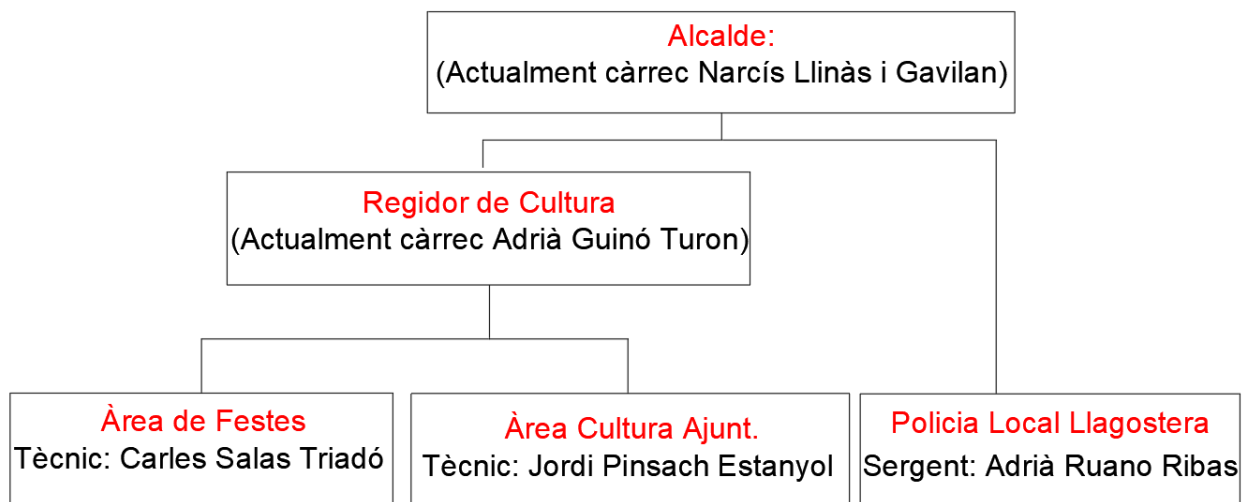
Alcalde:
(Actualment càrrec Narcís Llinàs i Gavilan)

Regidor de Cultura
(Actualment càrrec Adrià Guinó Turon)

Àrea de Festes
Tècnic: Carles Salas Triadó

Àrea Cultura Ajunt.
Tècnic: Jordi Pinsach Estanyol

Policia Local Llagostera
Sergent: Adrià Ruano Ribas